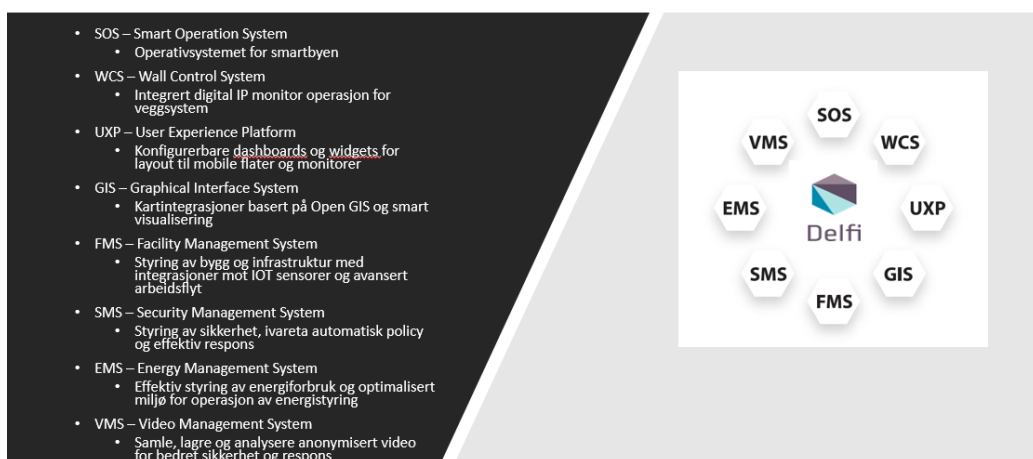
- SOS – Smart Operation System
  - Operativsystemet for smartbyen
- WCS – Wall Control System
  - Integrert digital IP monitor operasjon for veggsystem
- UXP – User Experience Platform
  - Konfigurerbare dashboards og widgets for layout til mobile flater og monitorer
- GIS – Graphical Interface System
  - Kartintegrasjoner basert på Open GIS og smart visualisering
- FMS – Facility Management System
  - Styring av bygg og infrastruktur med integrasjoner mot IOT sensorer og avansert arbeidsflyt
- SMS – Security Management System
  - Styring av sikkerhet, ivareta automatisk policy og effektiv respons
- EMS – Energy Management System
  - Effektiv styring av energiforbruk og optimalisert miljø for operasjon av energistyring
- VMS – Video Management System
  - Samle, lagre og analysere anonymisert video for bedret sikkerhet og respons

SOS
WCS
UXP
GIS
FMS
SMS
EMS
VMS
Delfi